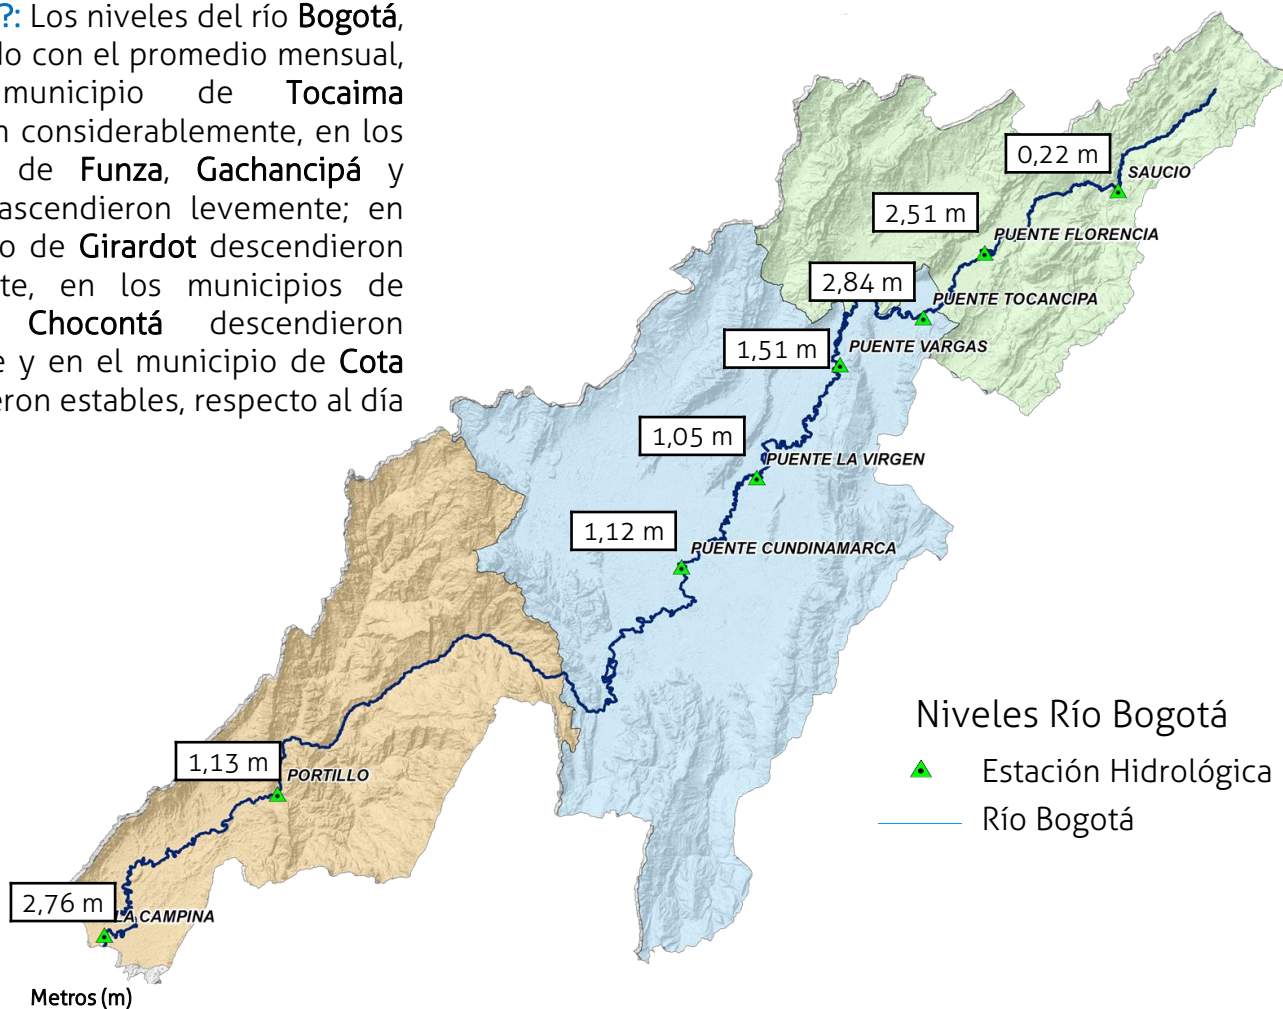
?: Los niveles del río Bogotá, lo con el promedio mensual, municipio de Tocaima n considerablemente, en los de Funza, Gachancipá y ascendieron levemente; en o de Girardot descendieron te, en los municipios de Chocontá descendieron e y en el municipio de Cota ron estables, respecto al día

0,22 m
SAUCIO
2,51 m
PUENTE FLORENCIA
2,84 m
PUENTE TOCANCIPA
1,51 m
PUENTE VARGAS
1,05 m
PUENTE LA VIRGEN
1,12 m
PUENTE CUNDINAMARCA
1,13 m
PORTILLO
2,76 m
A CAMPINA
Metros (m)

Niveles Río Bogotá
Estación Hidrológica
Río Bogotá